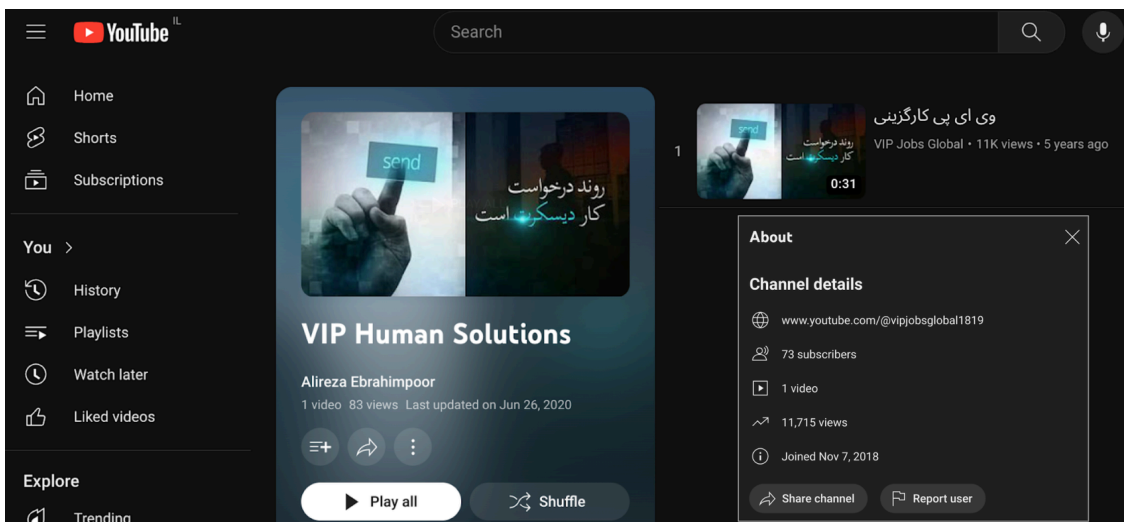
YouTube IL

Search

Home

Shorts

Subscriptions

You >

History

Playlists

Watch later

Liked videos

Explore

Trending

send

روند درخواست کار دیسکرت است

VIP Human Solutions

Alireza Ebrahimpoor

1 video 83 views Last updated on Jun 26, 2020

Play all

Shuffle

1

send

روند درخواست کار دیسکرت است

0:31

وی ای پی کارگزینی

VIP Jobs Global • 11K views • 5 years ago

About

Channel details

www.youtube.com/@vipjobsglobal1819

73 subscribers

1 video

11,715 views

Joined Nov 7, 2018

Share channel

Report user